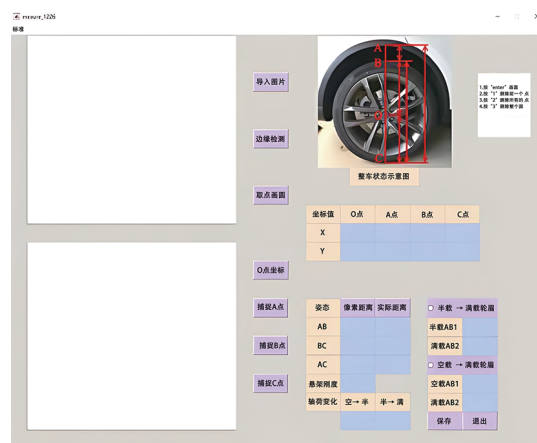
measure_1226
标准

导入图片
边缘检测
取点画圆
O点坐标
捕捉A点
捕捉B点
捕捉C点

A
B
C

整车状态示意图

1.按 "enter" 画圆
2.按 "1" 删除前一个点
3.按 "2" 删除所有的点
4.按 "3" 删除整个圆

| 坐标值 | O点 | A点 | B点 | C点 |
|---|---|---|---|---|
| X | | | | |
| Y | | | | |

| 姿态 | 像素距离 | 实际距离 |
|---|---|---|
| AB | | |
| BC | | |
| AC | | |
| 悬架刚度 | | |
| 轴荷变化 | 空→半 | 半→满 |

半载 → 满载轮眉
半载AB1
满载AB2
空载 → 满载轮眉
空载AB1
满载AB2
保存
退出